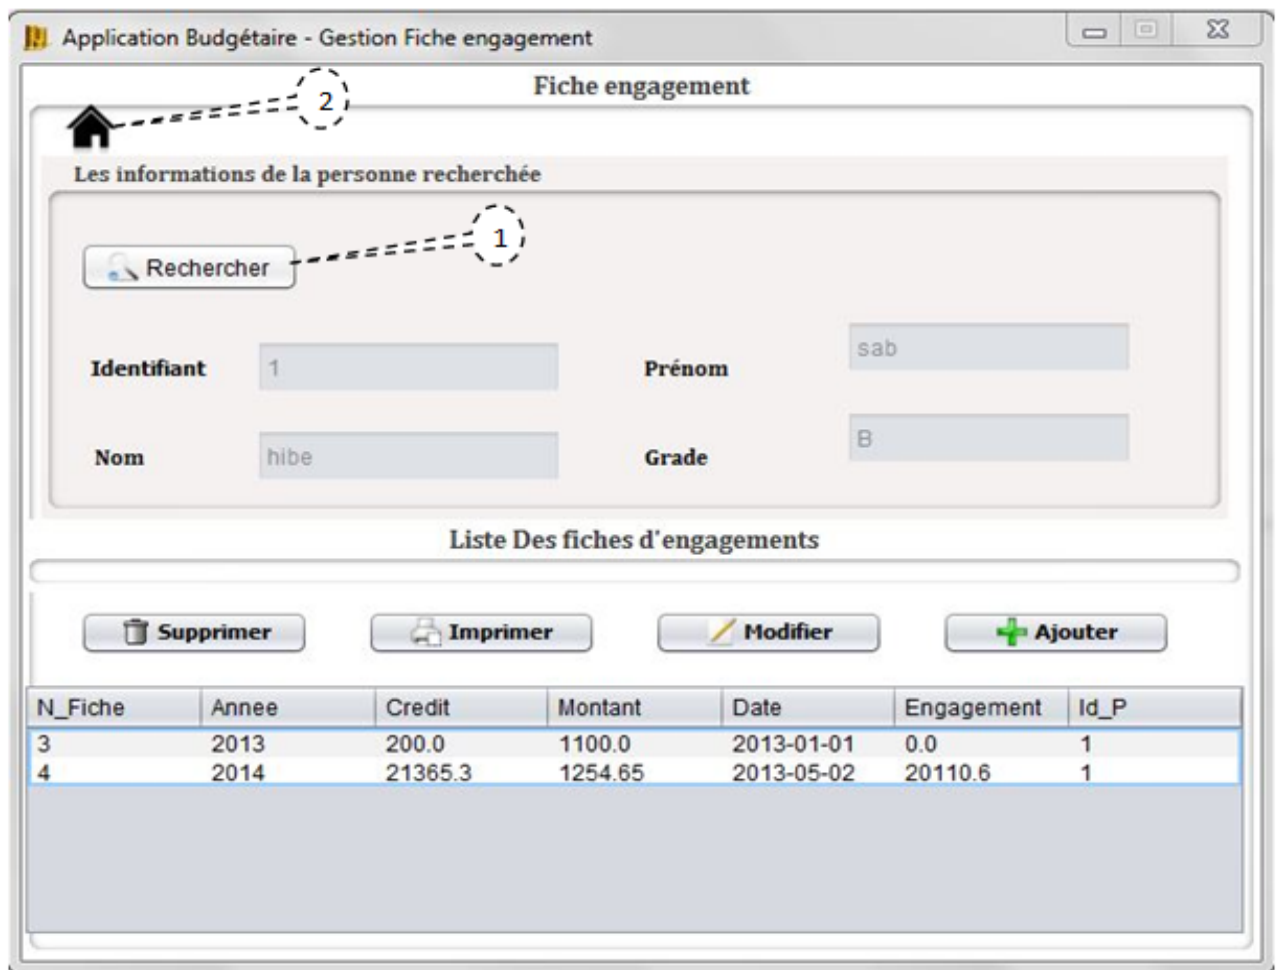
Application Budgétaire - Gestion Fiche engagement

Fiche engagement

2

Les informations de la personne recherchée

1

Rechercher

Identifiant 1

Prénom sab

Nom hibe

Grade B

Liste Des fiches d'engagements

Supprimer Imprimer Modifier Ajouter

| N_Fiche | Annee | Credit | Montant | Date | Engagement | Id_P |
|---|---|---|---|---|---|---|
| 3 | 2013 | 200.0 | 1100.0 | 2013-01-01 | 0.0 | 1 |
| 4 | 2014 | 21365.3 | 1254.65 | 2013-05-02 | 20110.6 | 1 |